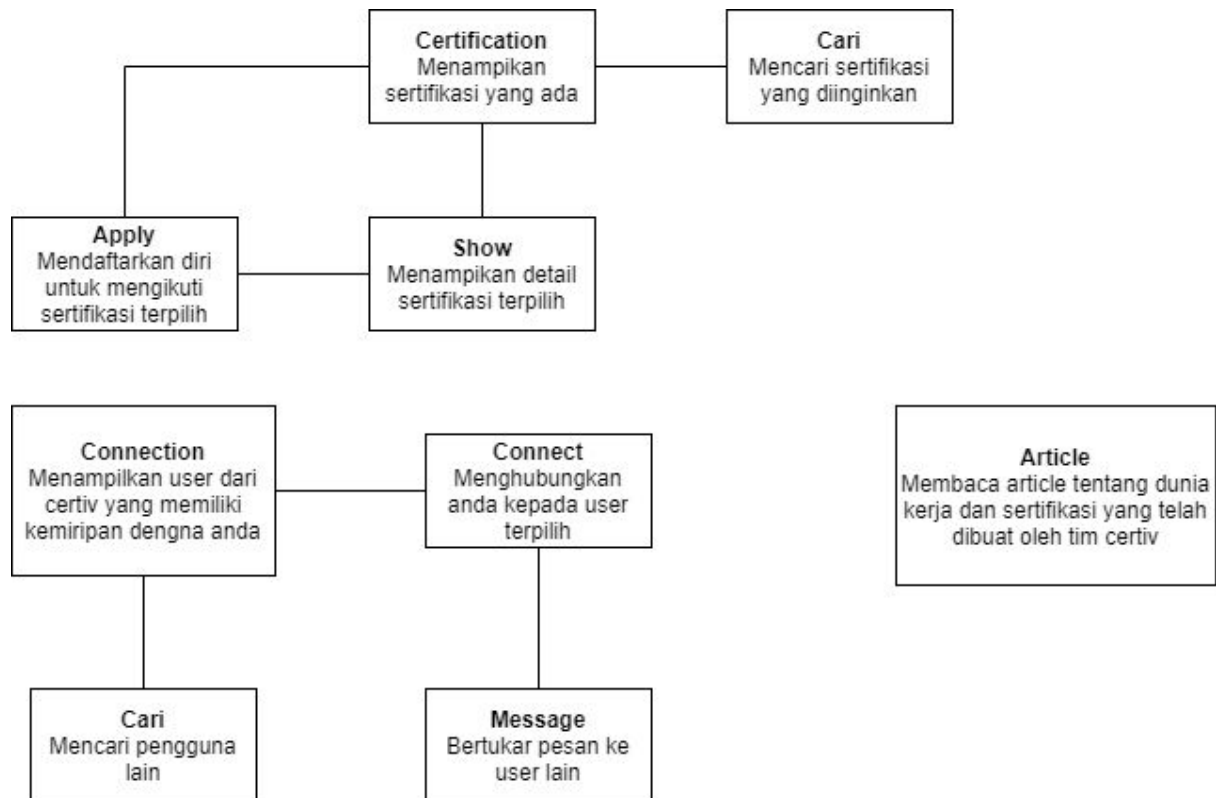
**Certification**
Menampikan sertifikasi yang ada

**Cari**
Mencari sertifikasi yang diinginkan

**Apply**
Mendaftarkan diri untuk mengikuti sertifikasi terpilih

**Show**
Menampikan detail sertifikasi terpilih

**Connection**
Menampilkan user dari certiv yang memiliki kemiripan dengna anda

**Connect**
Menghubungkan anda kepada user terpilih

**Article**
Membaca article tentang dunia kerja dan sertifikasi yang telah dibuat oleh tim certiv

**Cari**
Mencari pengguna lain

**Message**
Bertukar pesan ke user lain